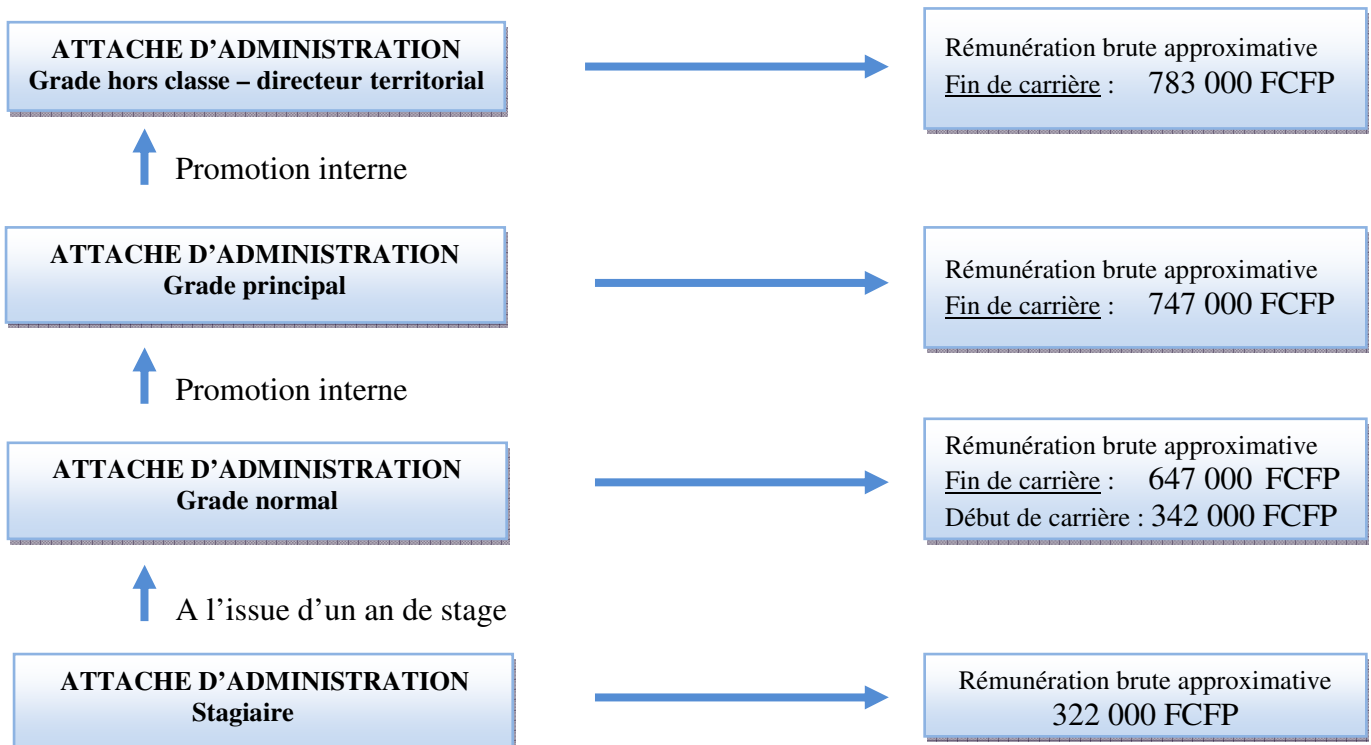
**ATTACHE D'ADMINISTRATION**
**Grade hors classe – directeur territorial**

Rémunération brute approximative
Fin de carrière : 783 000 FCFP

Promotion interne

**ATTACHE D'ADMINISTRATION**
**Grade principal**

Rémunération brute approximative
Fin de carrière : 747 000 FCFP

Promotion interne

**ATTACHE D'ADMINISTRATION**
**Grade normal**

Rémunération brute approximative
Fin de carrière : 647 000 FCFP
Début de carrière : 342 000 FCFP

A l'issue d'un an de stage

**ATTACHE D'ADMINISTRATION**
**Stagiaire**

Rémunération brute approximative
322 000 FCFP